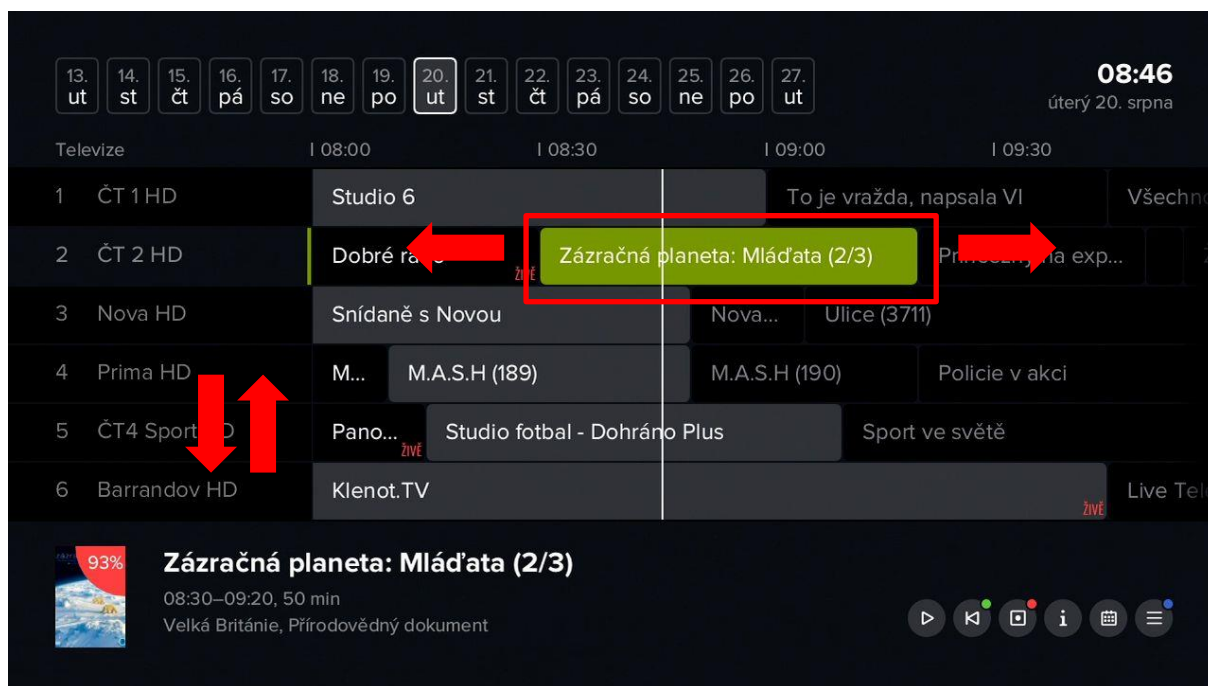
13. ut | 14. st | 15. čt | 16. pá | 17. so | 18. ne | 19. po | 20. ut | 21. st | 22. čt | 23. pá | 24. so | 25. ne | 26. po | 27. ut

08:46
úterý 20. srpna

Televize | 08:00 | 08:30 | 09:00 | 09:30

1 ČT 1 HD | Studio 6 | To je vražda, napsala VI | Všechn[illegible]

2 ČT 2 HD | Dobré ra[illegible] ŽIVĚ | Zázračná planeta: Mláďata (2/3) | Př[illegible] na exp...

3 Nova HD | Snídaně s Novou | Nova... | Ulice (3711)

4 Prima HD | M... | M.A.S.H (189) | M.A.S.H (190) | Policie v akci

5 ČT4 Sport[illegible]D | Pano... ŽIVĚ | Studio fotbal - Dohráno Plus | Sport ve světě

6 Barrandov HD | Klenot.TV ŽIVĚ | Live Tel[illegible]

93%
Zázračná planeta: Mláďata (2/3)
08:30–09:20, 50 min
Velká Británie, Přírodovědný dokument